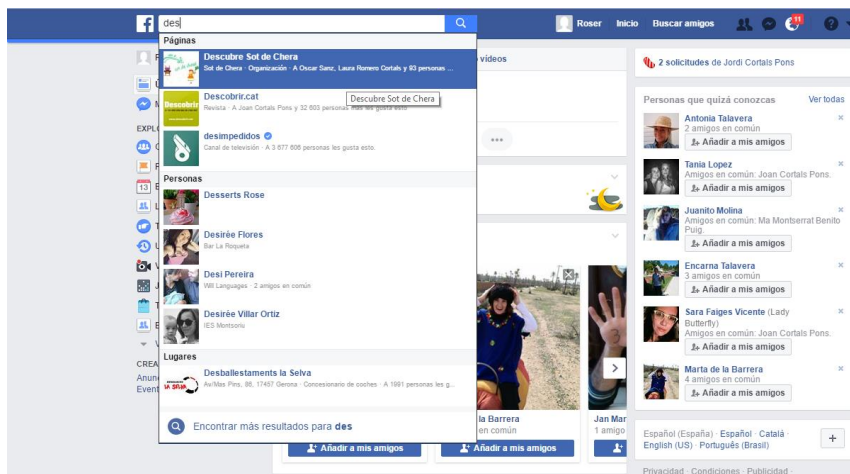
des

Roser Inicio Buscar amigos 11

Páginas

Descubre Sot de Chera
Sot de Chera · Organización · A Oscar Sanz, Laura Romero Cortals y 83 personas ...

Descubre Sot de Chera

Descobrir.cat
Revista · A Joan Cortals Pons y 32 603 personas más les gusta esto.

desimpedidos
Canal de televisión · A 3.677.606 personas les gusta esto.

Personas

Desserts Rose

Desirèe Flores
Bar La Roqueta

Desi Pereira
Will Languages · 2 amigos en común

Desirée Villar Ortiz
IES Montsoriu

Lugares

Desballestaments la Selva
Av/Mas Pins, 86, 17457 Gerona · Concesionario de coches · A 1991 personas les g...

Encontrar más resultados para des

vídeos

EXPL

CREA
Anun
Event

la Barrera
en común
Añadir a mis amigos

Jan Mar
1 amigo
Añadir a mis amigos

2 solicitudes de Jordi Cortals Pons

Personas que quizá conozcas Ver todas

Antonia Talavera
2 amigos en común
Añadir a mis amigos

Tania Lopez
Amigos en común: Joan Cortals Pons.
Añadir a mis amigos

Juanito Molina
Amigos en común: Ma Montserrat Benito Puig.
Añadir a mis amigos

Encarna Talavera
3 amigos en común
Añadir a mis amigos

Sara Faiges Vicente (Lady Butterfly)
Amigos en común: Joan Cortals Pons.
Añadir a mis amigos

Marta de la Barrera
4 amigos en común
Añadir a mis amigos

Español (España) · Español · Català · English (US) · Português (Brasil)

Privacidad · Condiciones · Publicidad ·